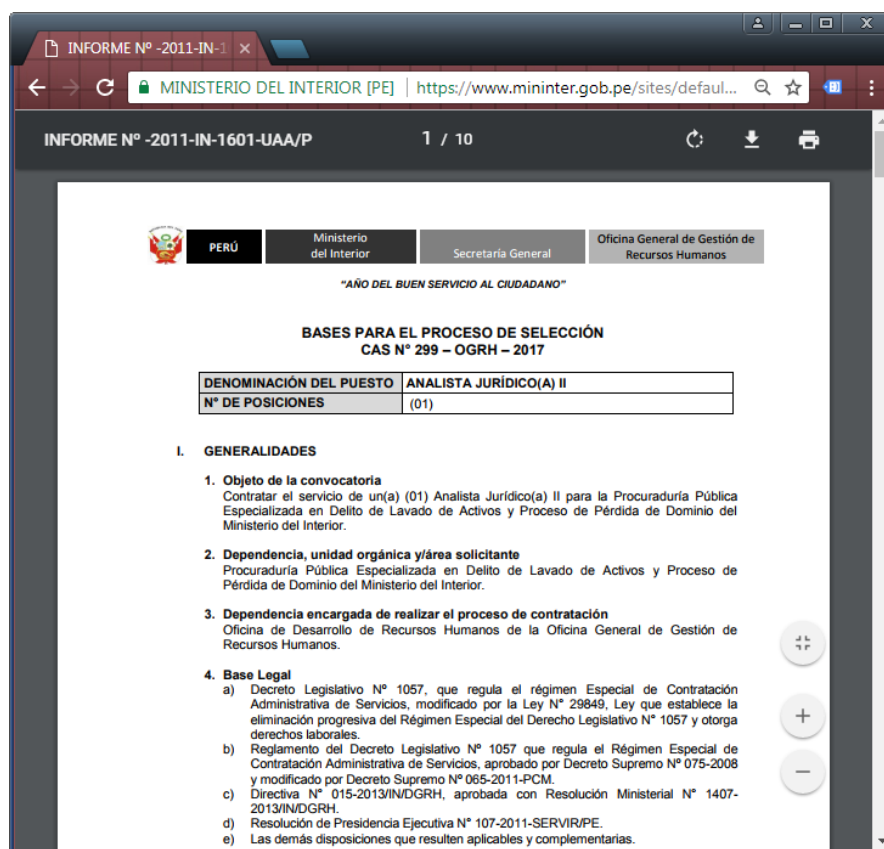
INFORME Nº -2011-IN-1

MINISTERIO DEL INTERIOR [PE] | https://www.mininter.gob.pe/sites/defaul...

INFORME Nº -2011-IN-1601-UAA/P

1 / 10

PERÚ | Ministerio del Interior | Secretaría General | Oficina General de Gestión de Recursos Humanos

"AÑO DEL BUEN SERVICIO AL CIUDADANO"

BASES PARA EL PROCESO DE SELECCIÓN
CAS N° 299 – OGRH – 2017

| DENOMINACIÓN DEL PUESTO | ANALISTA JURÍDICO(A) II |
|---|---|
| N° DE POSICIONES | (01) |

I. GENERALIDADES

1. Objeto de la convocatoria
Contratar el servicio de un(a) (01) Analista Jurídico(a) II para la Procuraduría Pública Especializada en Delito de Lavado de Activos y Proceso de Pérdida de Dominio del Ministerio del Interior.

2. Dependencia, unidad orgánica y/área solicitante
Procuraduría Pública Especializada en Delito de Lavado de Activos y Proceso de Pérdida de Dominio del Ministerio del Interior.

3. Dependencia encargada de realizar el proceso de contratación
Oficina de Desarrollo de Recursos Humanos de la Oficina General de Gestión de Recursos Humanos.

4. Base Legal
a) Decreto Legislativo N° 1057, que regula el régimen Especial de Contratación Administrativa de Servicios, modificado por la Ley N° 29849, Ley que establece la eliminación progresiva del Régimen Especial del Derecho Legislativo N° 1057 y otorga derechos laborales.
b) Reglamento del Decreto Legislativo N° 1057 que regula el Régimen Especial de Contratación Administrativa de Servicios, aprobado por Decreto Supremo N° 075-2008 y modificado por Decreto Supremo N° 065-2011-PCM.
c) Directiva N° 015-2013/IN/DGRH, aprobada con Resolución Ministerial N° 1407-2013/IN/DGRH.
d) Resolución de Presidencia Ejecutiva N° 107-2011-SERVIR/PE.
e) Las demás disposiciones que resulten aplicables y complementarias.